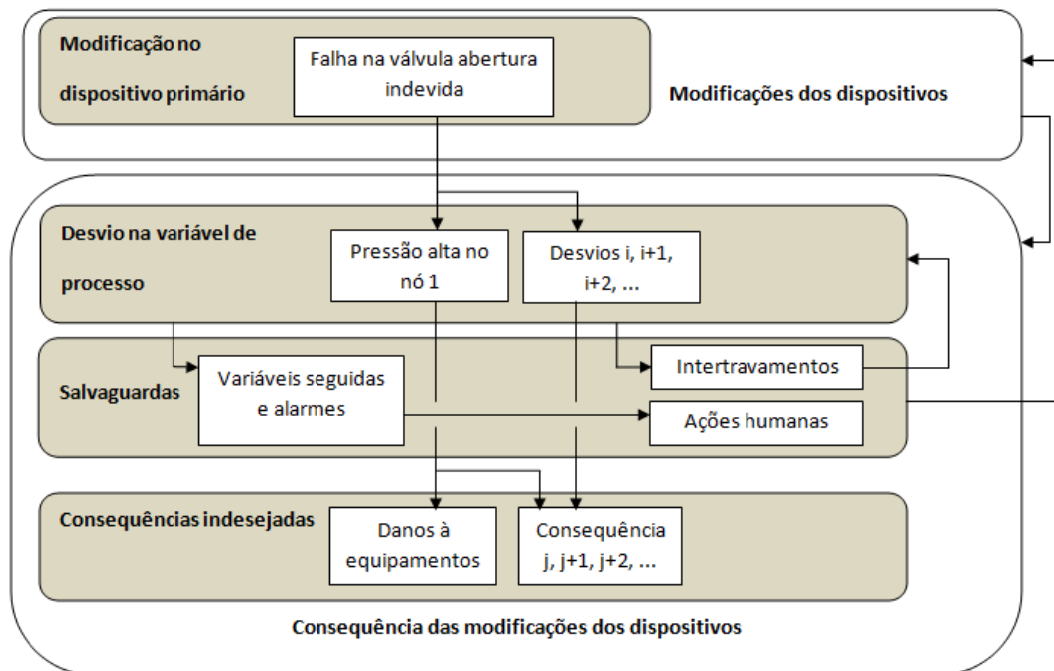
Modificação no dispositivo primário

Falha na válvula abertura indevida

Modificações dos dispositivos

Desvio na variável de processo

Pressão alta no nó 1

Desvios i, i+1, i+2, ...

Salvaguardas

Variáveis seguidas e alarmes

Intertravamentos

Ações humanas

Consequências indesejadas

Danos à equipamentos

Consequência j, j+1, j+2, ...

Consequência das modificações dos dispositivos